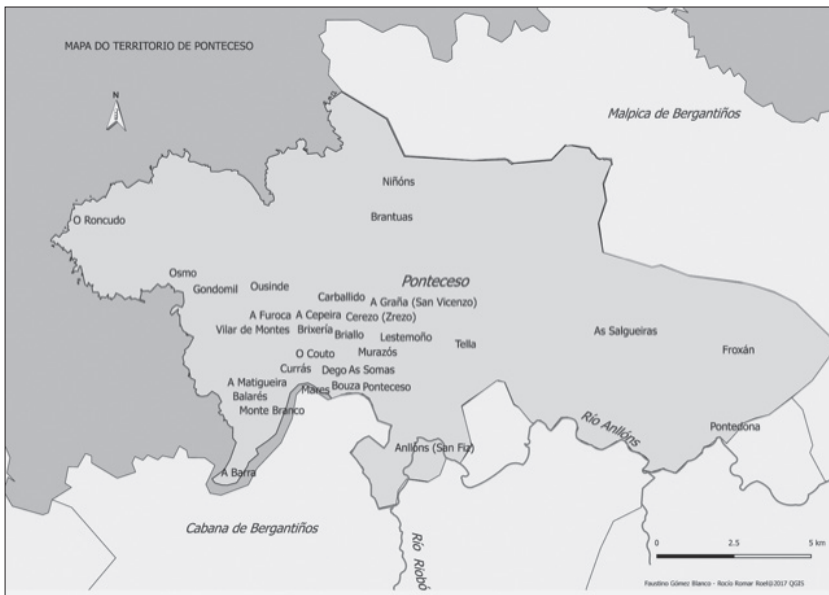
MAPA DO TERRITORIO DE PONTECESO

N

Malpica de Bergantiños

Niñóns

Brantuas

O Roncudo

Osmo

Gondomil

Ousinde

Ponteceso

Carballido

A Graña (San Vicenzo)

A Furoca

A Cepeira

Cerezo (Zrezo)

Vilar de Montes

Brixería

Briallo

Lestemoño

As Salgueiras

Tella

Froxán

O Couto

Murazós

Currás

Dego

As Somas

A Matigueira

Mares

Bouza

Ponteceso

Balarés

Monte Branco

Río Anllóns

Pontedona

Anllóns (San Fiz)

A Barra

Cabana de Bergantiños

Río Riobó

0

2.5

5 km

Faustino Gómez Blanco - Rocío Romar Roel©2017 QGIS